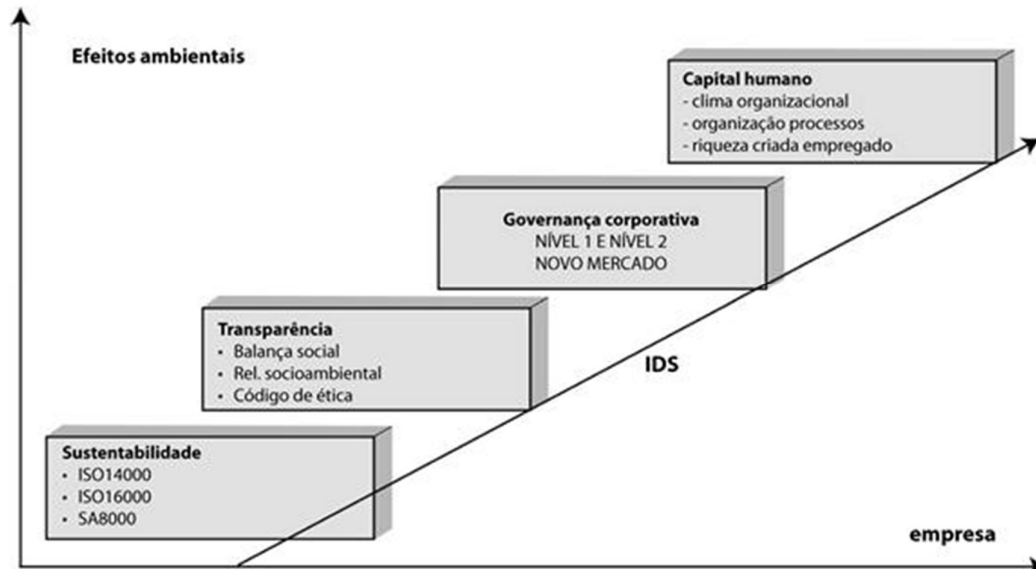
Efeitos ambientais

Capital humano
- clima organizacional
- organização processos
- riqueza criada empregado

Governança corporativa
NÍVEL 1 E NÍVEL 2
NOVO MERCADO

Transparência
• Balança social
• Rel. socioambiental
• Código de ética

IDS

Sustentabilidade
• ISO14000
• ISO16000
• SA8000

empresa